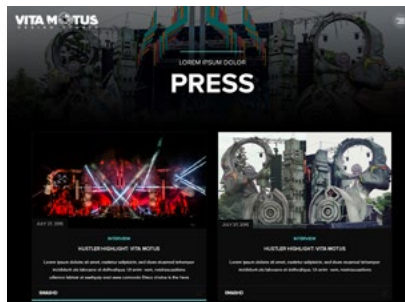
VITA MOTUS

LOREM IPSUM DOLOR

PRESS

JULY 27, 2016

INTERVIEW

HUSTLER HIGHLIGHT: VITA MOTUS

Lorem ipsum dolor sit amet, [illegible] adipiscin, sed diam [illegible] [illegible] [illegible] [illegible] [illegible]

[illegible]

JULY 27, 2016

INTERVIEW

HUSTLER HIGHLIGHT: VITA MOTUS

Lorem ipsum dolor sit amet, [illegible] adipiscin, sed diam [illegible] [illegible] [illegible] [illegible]

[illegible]